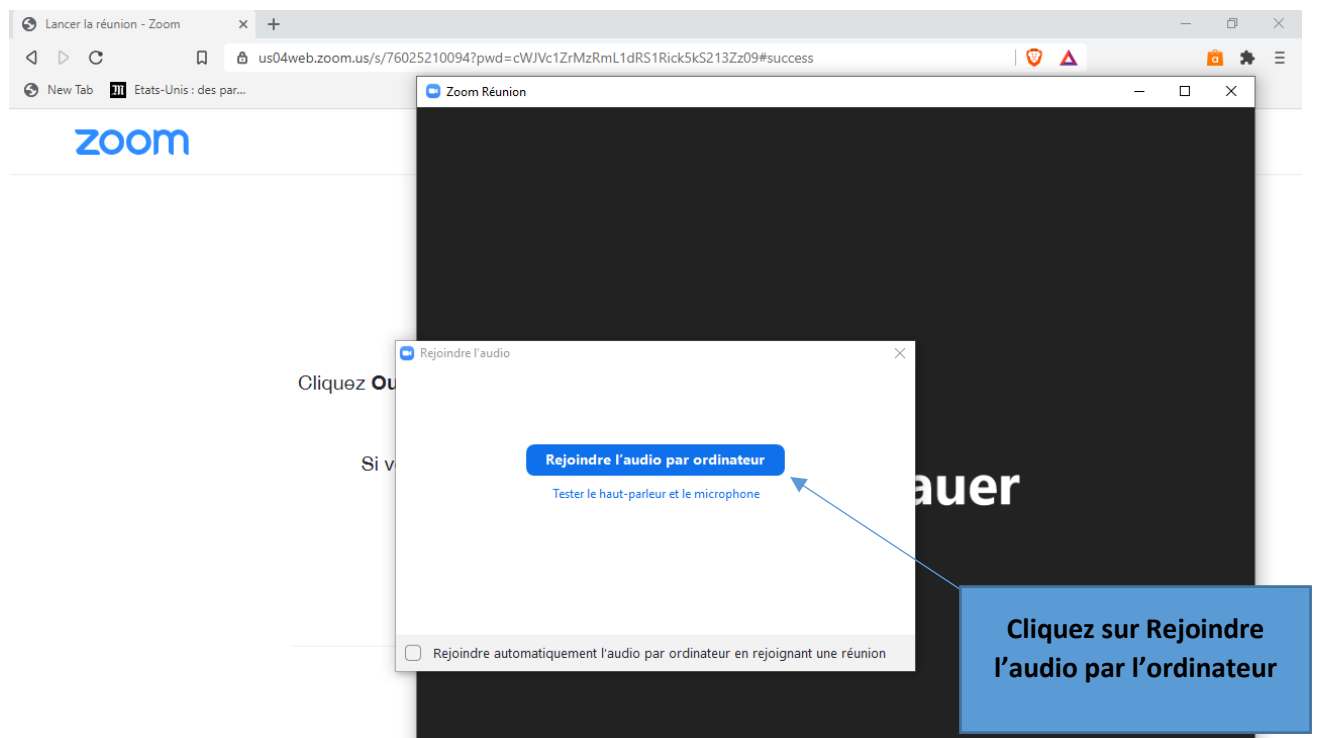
Lancer la réunion - Zoom

us04web.zoom.us/s/76025210094?pwd=cWJVc1ZrMzRmL1dRS1Rick5kS213Zz09#success

New Tab
Etats-Unis : des par...

zoom

Zoom Réunion

Cliquez Ou

Si v

auer

Rejoindre l'audio

Rejoindre l'audio par ordinateur

Tester le haut-parleur et le microphone

Rejoindre automatiquement l'audio par ordinateur en rejoignant une réunion

Cliquez sur Rejoindre l'audio par l'ordinateur